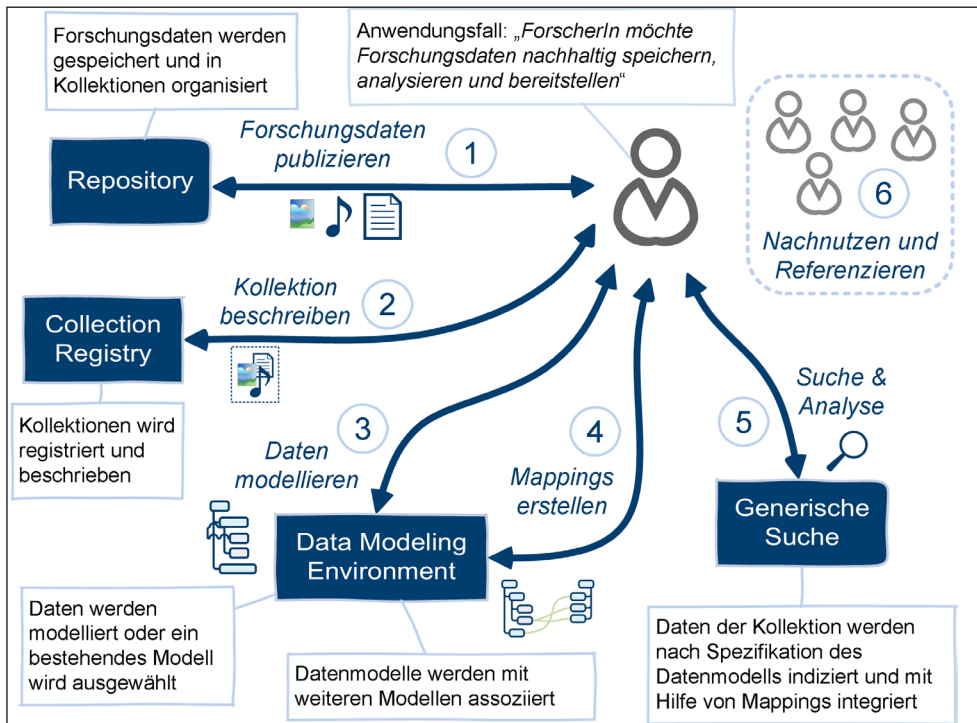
Forschungsdaten werden gespeichert und in Kollektionen organisiert

Anwendungsfall: „ForscherIn möchte Forschungsdaten nachhaltig speichern, analysieren und bereitstellen“

Repository

Forschungsdaten publizieren

1

6

Nachnutzen und Referenzieren

Collection Registry

Kollektion beschreiben

2

Kollektionen wird registriert und beschrieben

3

Daten modellieren

4

Mappings erstellen

5

Suche & Analyse

Generische Suche

Data Modeling Environment

Daten werden modelliert oder ein bestehendes Modell wird ausgewählt

Datenmodelle werden mit weiteren Modellen assoziiert

Daten der Kollektion werden nach Spezifikation des Datenmodells indiziert und mit Hilfe von Mappings integriert